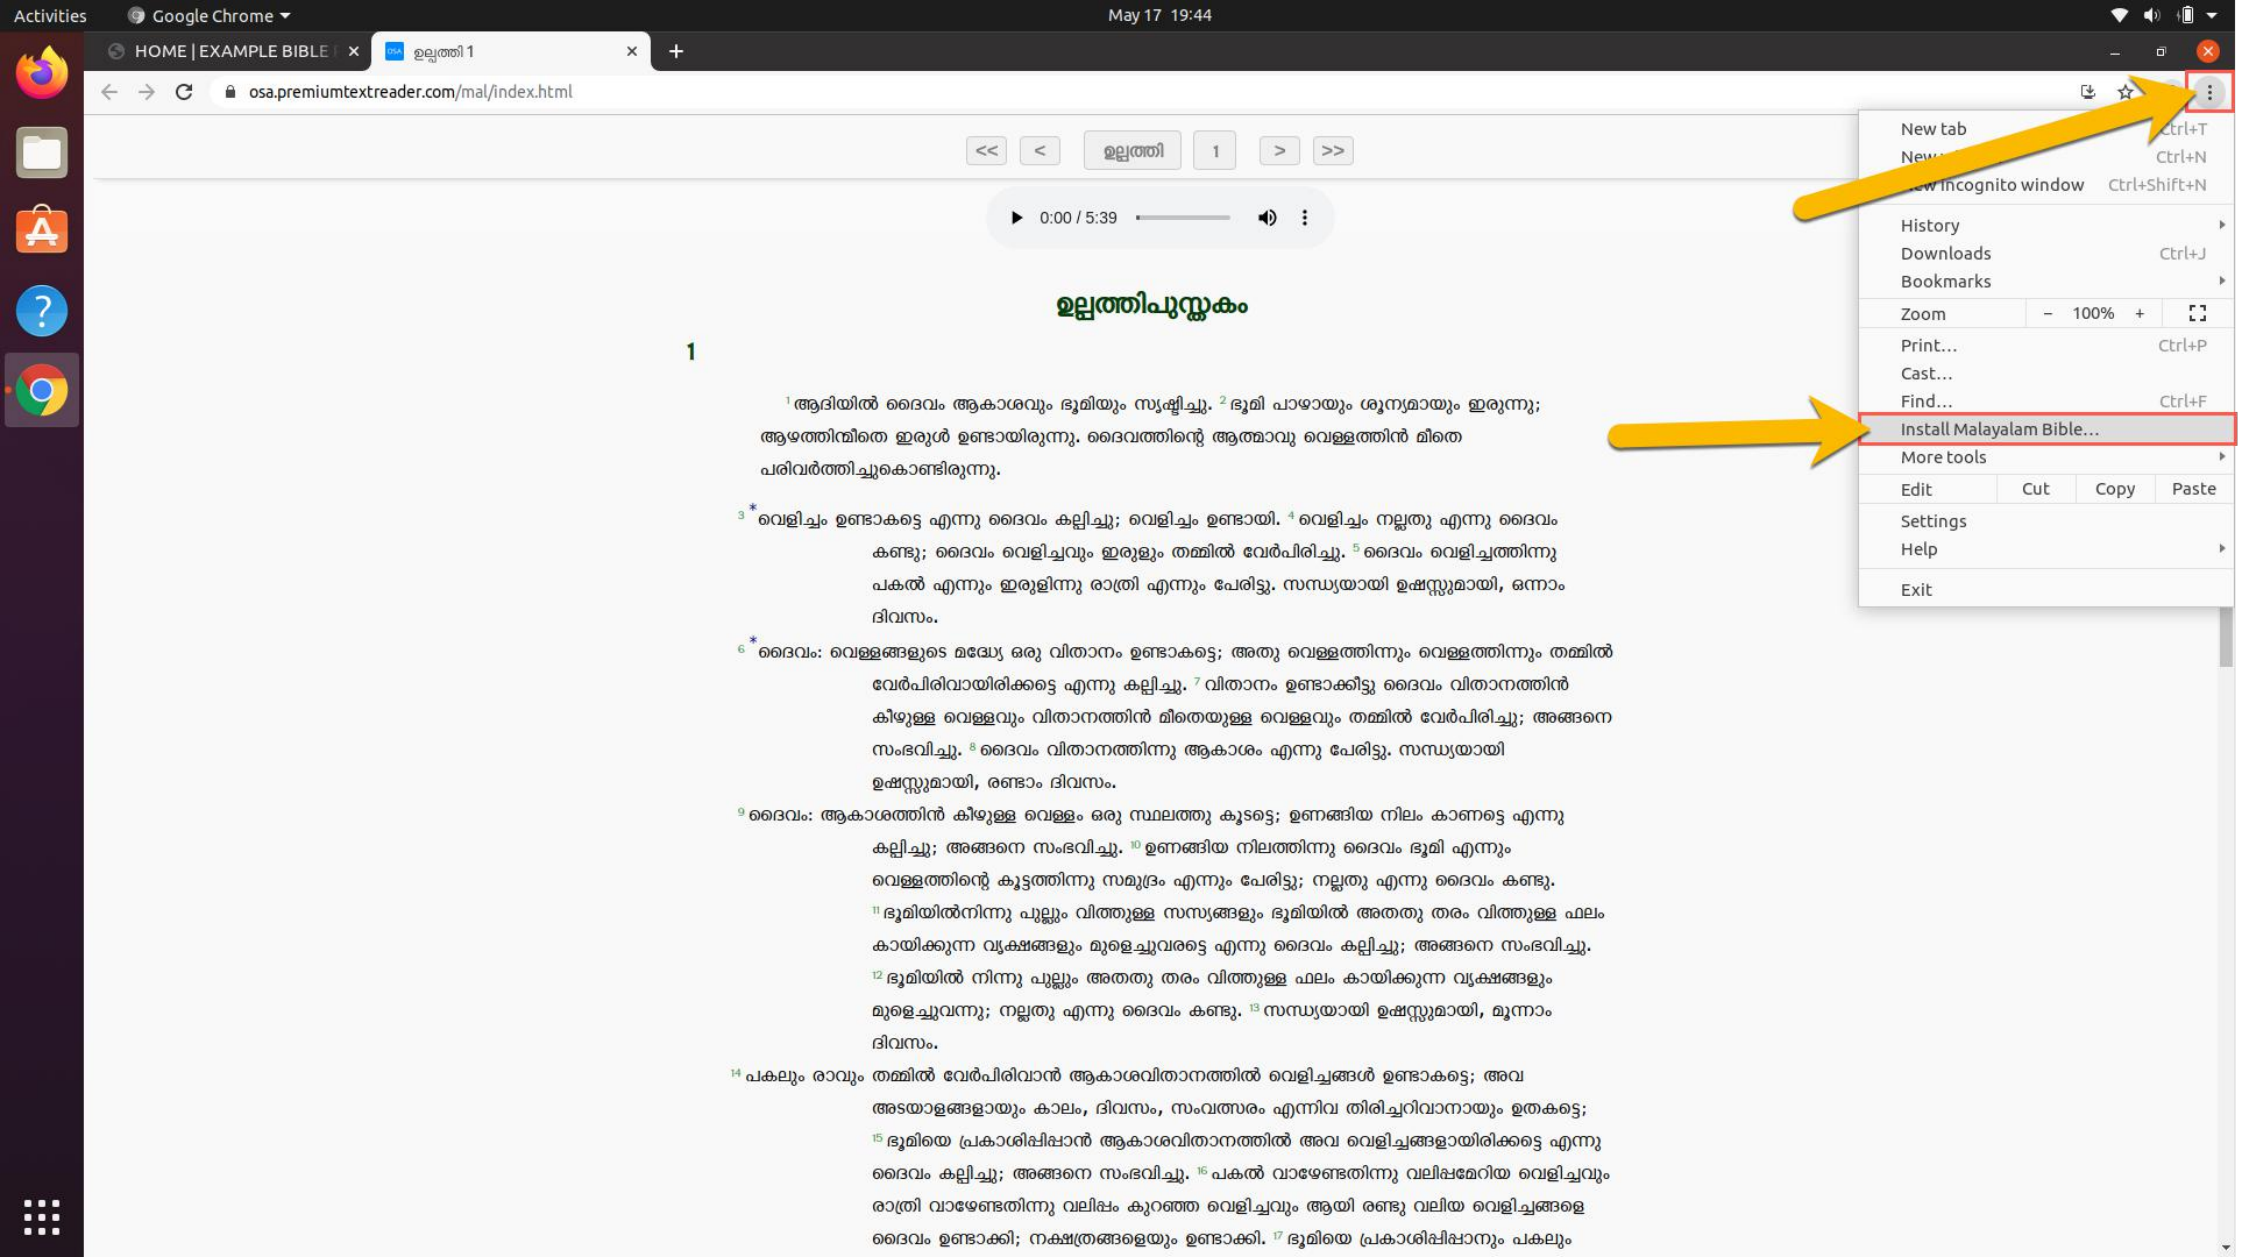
Activities Google Chrome May 17 19:44

HOME | EXAMPLE BIBLE ×
ഉല്പത്തി 1 ×
+

osa.premiumtextreader.com/mal/index.html

<< < ഉല്പത്തി 1 > >>

0:00 / 5:39

ഉല്പത്തിപുസ്തകം

1

$^1$ആദിയിൽ ദൈവം ആകാശവും ഭൂമിയും സൃഷ്ടിച്ചു. $^2$ഭൂമി പാഴായും ശൂന്യമായും ഇരുന്നു; ആഴത്തിന്മീതെ ഇരുൾ ഉണ്ടായിരുന്നു. ദൈവത്തിന്റെ ആത്മാവു വെള്ളത്തിൻ മീതെ പരിവർത്തിച്ചുകൊണ്ടിരുന്നു.

$^3$*വെളിച്ചം ഉണ്ടാകട്ടെ എന്നു ദൈവം കല്പിച്ചു; വെളിച്ചം ഉണ്ടായി. $^4$വെളിച്ചം നല്ലതു എന്നു ദൈവം കണ്ടു; ദൈവം വെളിച്ചവും ഇരുളും തമ്മിൽ വേർപിരിച്ചു. $^5$ദൈവം വെളിച്ചത്തിന്നു പകൽ എന്നും ഇരുളിന്നു രാത്രി എന്നും പേരിട്ടു. സന്ധ്യയായി ഉഷസ്സുമായി, ഒന്നാം ദിവസം.

$^6$*ദൈവം: വെള്ളങ്ങളുടെ മദ്ധ്യേ ഒരു വിതാനം ഉണ്ടാകട്ടെ; അതു വെള്ളത്തിന്നും വെള്ളത്തിന്നും തമ്മിൽ വേർപിരിവായിരിക്കട്ടെ എന്നു കല്പിച്ചു. $^7$വിതാനം ഉണ്ടാക്കീട്ടു ദൈവം വിതാനത്തിൻ കീഴുള്ള വെള്ളവും വിതാനത്തിൻ മീതെയുള്ള വെള്ളവും തമ്മിൽ വേർപിരിച്ചു; അങ്ങനെ സംഭവിച്ചു. $^8$ദൈവം വിതാനത്തിന്നു ആകാശം എന്നു പേരിട്ടു. സന്ധ്യയായി ഉഷസ്സുമായി, രണ്ടാം ദിവസം.

$^9$ദൈവം: ആകാശത്തിൻ കീഴുള്ള വെള്ളം ഒരു സ്ഥലത്തു കൂടട്ടെ; ഉണങ്ങിയ നിലം കാണട്ടെ എന്നു കല്പിച്ചു; അങ്ങനെ സംഭവിച്ചു. $^{10}$ഉണങ്ങിയ നിലത്തിന്നു ദൈവം ഭൂമി എന്നും വെള്ളത്തിന്റെ കൂട്ടത്തിന്നു സമുദ്രം എന്നും പേരിട്ടു; നല്ലതു എന്നു ദൈവം കണ്ടു. $^{11}$ഭൂമിയിൽനിന്നു പുല്ലും വിത്തുള്ള സസ്യങ്ങളും ഭൂമിയിൽ അതതു തരം വിത്തുള്ള ഫലം കായിക്കുന്ന വൃക്ഷങ്ങളും മുളെച്ചുവരട്ടെ എന്നു ദൈവം കല്പിച്ചു; അങ്ങനെ സംഭവിച്ചു. $^{12}$ഭൂമിയിൽ നിന്നു പുല്ലും അതതു തരം വിത്തുള്ള ഫലം കായിക്കുന്ന വൃക്ഷങ്ങളും മുളെച്ചുവന്നു; നല്ലതു എന്നു ദൈവം കണ്ടു. $^{13}$സന്ധ്യയായി ഉഷസ്സുമായി, മൂന്നാം ദിവസം.

$^{14}$പകലും രാവും തമ്മിൽ വേർപിരിവാൻ ആകാശവിതാനത്തിൽ വെളിച്ചങ്ങൾ ഉണ്ടാകട്ടെ; അവ അടയാളങ്ങളായും കാലം, ദിവസം, സംവത്സരം എന്നിവ തിരിച്ചറിവാനായും ഉതകട്ടെ; $^{15}$ഭൂമിയെ പ്രകാശിപ്പിപ്പാൻ ആകാശവിതാനത്തിൽ അവ വെളിച്ചങ്ങളായിരിക്കട്ടെ എന്നു ദൈവം കല്പിച്ചു; അങ്ങനെ സംഭവിച്ചു. $^{16}$പകൽ വാഴേണ്ടതിന്നു വലിപ്പമേറിയ വെളിച്ചവും രാത്രി വാഴേണ്ടതിന്നു വലിപ്പം കുറഞ്ഞ വെളിച്ചവും ആയി രണ്ടു വലിയ വെളിച്ചങ്ങളെ ദൈവം ഉണ്ടാക്കി; നക്ഷത്രങ്ങളെയും ഉണ്ടാക്കി. $^{17}$ഭൂമിയെ പ്രകാശിപ്പിപ്പാനും പകലും

New tab Ctrl+T
New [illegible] Ctrl+N
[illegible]ew Incognito window Ctrl+Shift+N
History
Downloads Ctrl+J
Bookmarks
Zoom − 100% +
Print... Ctrl+P
Cast...
Find... Ctrl+F
Install Malayalam Bible...
More tools
Edit Cut Copy Paste
Settings
Help
Exit